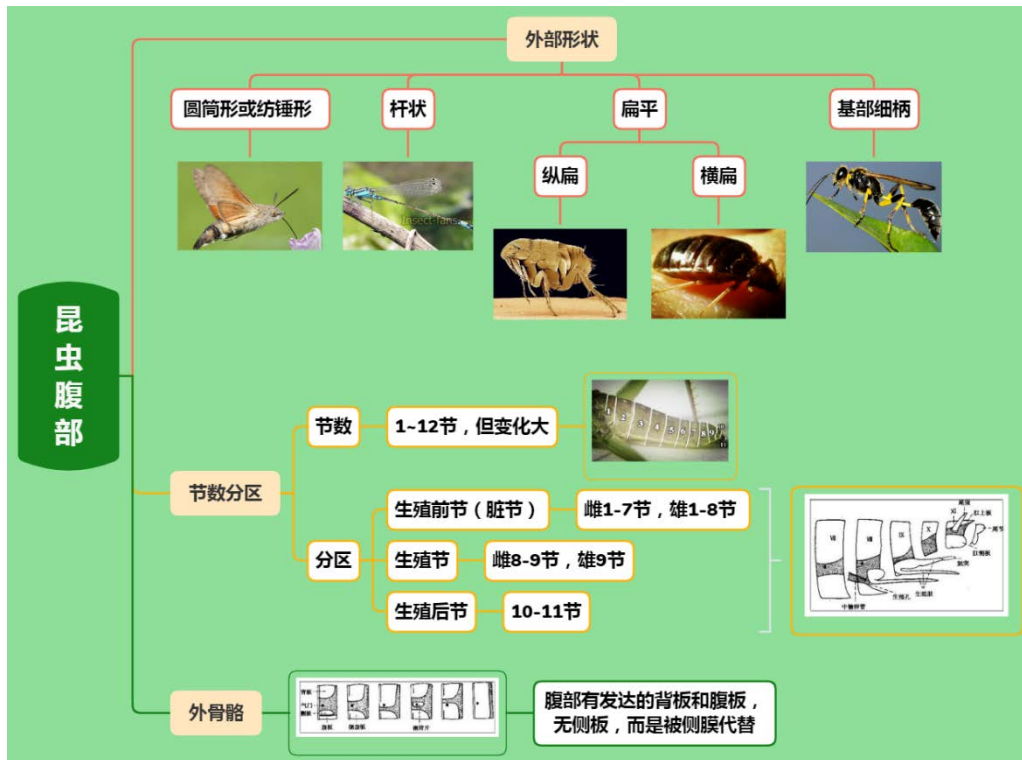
昆虫腹部

外部形状

圆筒形或纺锤形

杆状

扁平

纵扁

横扁

基部细柄

节数分区

节数

1~12节，但变化大

分区

生殖前节（脏节）

雌1-7节，雄1-8节

生殖节

雌8-9节，雄9节

生殖后节

10-11节

外骨骼

腹部有发达的背板和腹板，无侧板，而是被侧膜代替